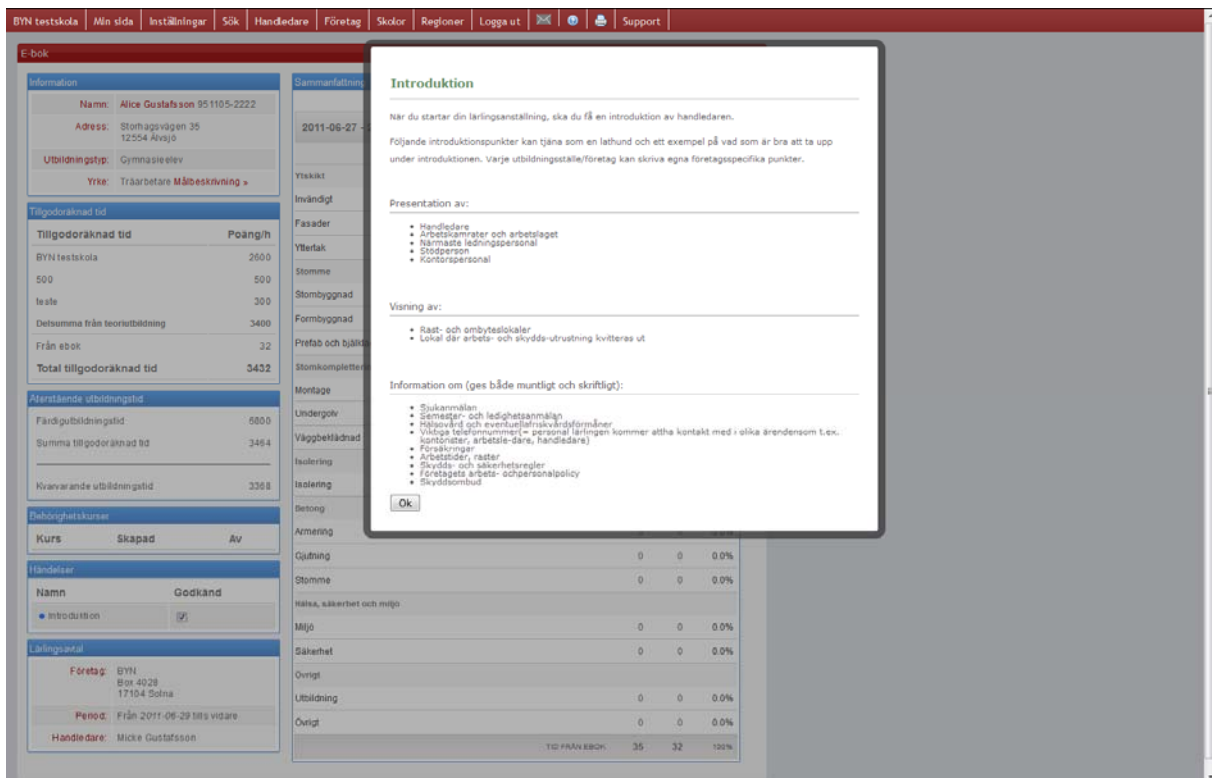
BYN testskola | Min sida | Inställningar | Sök | Handledare | Företag | Skolor | Regioner | Logga ut | Support

E-bok

Information

Namn: Alice Gustafsson 951105-2222

Adress: Storhagsvägen 35
12554 Älvsjö

Utbildningstyp: Gymnasieelev

Yrke: Träarbetare Målbeskrivning »

Tillgodoräknad tid

| Tillgodoräknad tid | Poäng/h |
|---|---|
| BYN testskola | 2600 |
| 500 | 500 |
| teste | 300 |
| Delsumma från teoriutbildning | 3400 |
| Från ebok | 32 |
| Total tillgodoräknad tid | 3432 |

Återstående utbildningstid

| Färdigutbildningstid | 6800 |
|---|---|
| Summa tillgodoräknad tid | 3464 |
| Kvarvarande utbildningstid | 3368 |

Behörighetskurser

| Kurs | Skapad | Av |
|---|---|---|

Händelser

| Namn | Godkänd |
|---|---|
| • Introduktion | ☑ |

Lärlingsavtal

Företag: BYN
Box 4028
17104 Solna

Period: Från 2011-06-29 tills vidare

Handledare: Micke Gustafsson

Sammanfattning

2011-06-27 - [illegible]

Yrkeskikt
Invändigt
Fasader
Ytterlak
Stomme
Stombyggnad
Formbyggnad
Prefab och bjälklag
Stomkomplettering
Montage
Undergolv
Väggbeklädnad
Isolering
Isolering
Betong
Armering

| Gjutning | 0 | 0 | 0.0% |
|---|---|---|---|
| Stomme | | | |
| Hälsa, säkerhet och miljö | | | |
| Miljö | 0 | 0 | 0.0% |
| Säkerhet | 0 | 0 | 0.0% |
| Övrigt | | | |
| Utbildning | 0 | 0 | 0.0% |
| Övrigt | 0 | 0 | 0.0% |
| TID FRÅN EBOK | 35 | 32 | 100% |

Introduktion

När du startar din lärlingsanställning, ska du få en introduktion av handledaren.

Följande introduktionspunkter kan tjäna som en lathund och ett exempel på vad som är bra att ta upp under introduktionen. Varje utbildningsställe/företag kan skriva egna företagsspecifika punkter.

Presentation av:

• Handledare
• Arbetskamrater och arbetslaget
• Närmaste ledningspersonal
• Stödperson
• Kontorspersonal

Visning av:

• Rast- och ombyteslokaler
• Lokal där arbets- och skydds-utrustning kvitteras ut

Information om (ges både muntligt och skriftligt):

• Sjukanmälan
• Semester- och ledighetsanmälan
• Hälsovård och eventuellafriskvårdsförmåner
• Viktiga telefonnummer(= personal lärlingen kommer attha kontakt med i olika ärendensom t.ex. kontorister, arbetsle-dare, handledare)
• Försäkringar
• Arbetstider, raster
• Skydds- och säkerhetsregler
• Företagets arbets- ochpersonalpolicy
• Skyddsombud

Ok